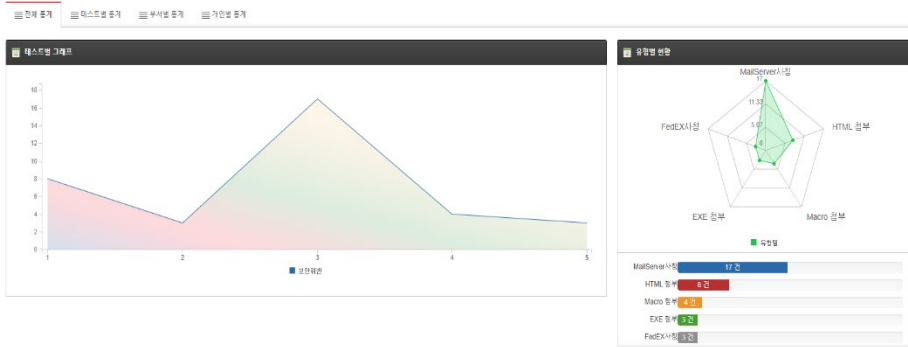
전체 통계 | 테스트별 통계 | 부서별 통계 | 개인별 통계

테스트별 그래프

18
16
14
12
10
8
6
4
2
0

1 2 3 4 5

보안위반

유형별 현황

MailServer사칭
17
11.33
5.67
0
HTML 첨부
Macro 첨부
EXE 첨부
FedEX사칭

유형별

MailServer사칭 17 건
HTML 첨부 8 건
Macro 첨부 4 건
EXE 첨부 3 건
FedEX사칭 3 건